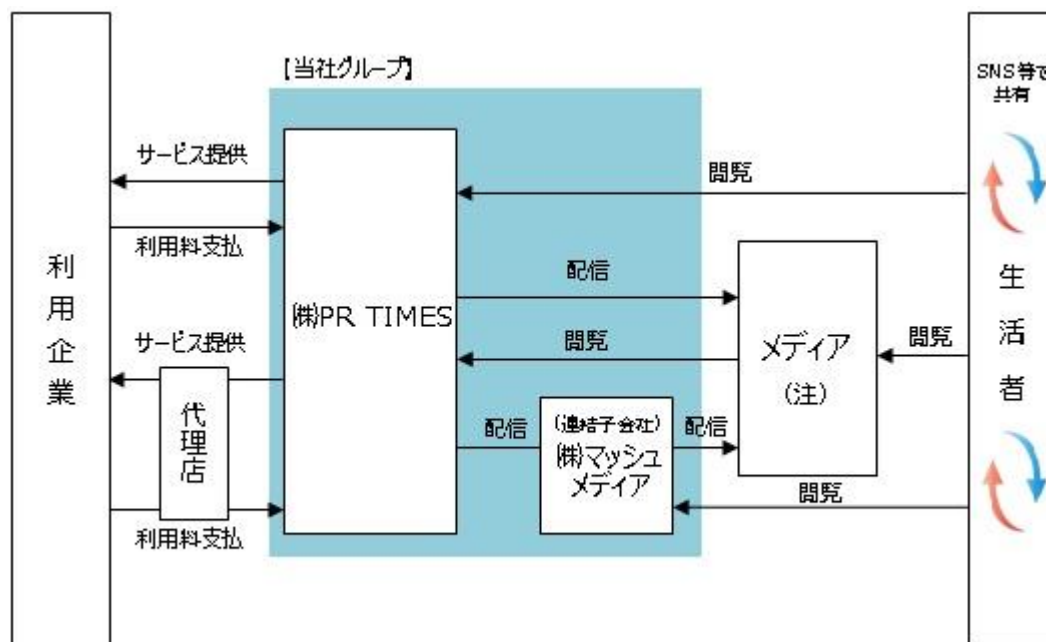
【当社グループ】

利用企業

サービス提供

利用料支払

サービス提供

代理店

利用料支払

㈱PR TIMES

閲覧

配信

閲覧

配信

(連結子会社)
㈱マッシュメディア

配信

メディア
(注)

閲覧

閲覧

SNS等で共有

生活者